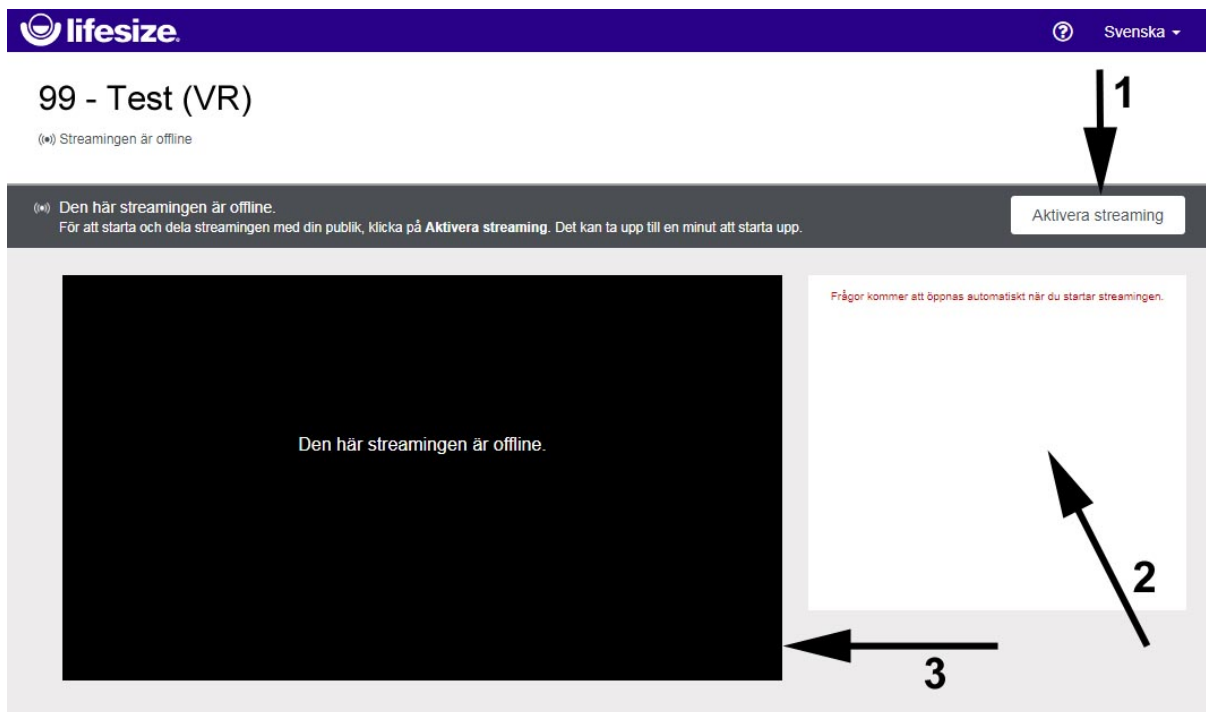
lifesize.

Svenska

99 - Test (VR)

Streamingen är offline

1

Den här streamingen är offline.
För att starta och dela streamingen med din publik, klicka på **Aktivera streaming**. Det kan ta upp till en minut att starta upp.

Aktivera streaming

Frågor kommer att öppnas automatiskt när du startar streamingen.

Den här streamingen är offline.

2

3